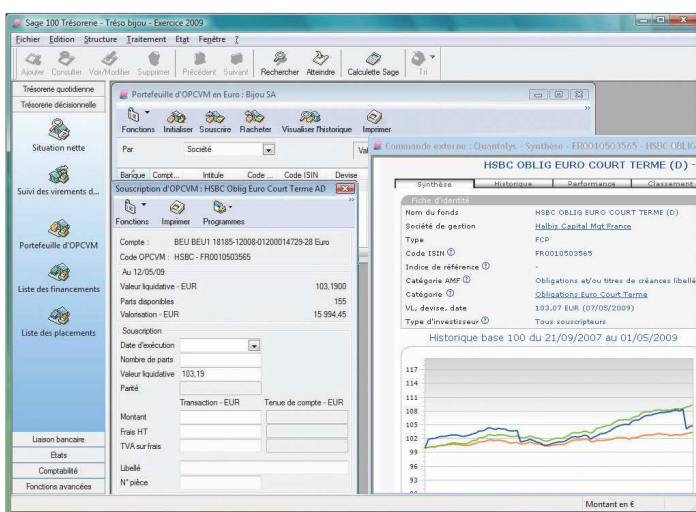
Sage 100 Trésorerie - Tréso bijou - Exercice 2009

Fichier Edition Structure Traitement Etat Fenêtre ?

Ajouter Consulter Voir/Modifier Supprimer Précédent Suivant Rechercher Atteindre Calculette Sage Tri

Trésorerie quotidienne
Trésorerie décisionnelle
Situation nette
Suivi des virements d...
Portefeuille d'OPCVM
Liste des financements
Liste des placements
Liaison bancaire
Etats
Comptabilité
Fonctions avancées

Portefeuille d'OPCVM en Euro : Bijou SA

Fonctions Initialiser Souscrire Racheter Visualiser l'historique Imprimer

Par Société Va

Banque Compt... Intitulé Code ... Code ISIN Devise

Souscription d'OPCVM : HSBC Oblig Euro Court Terme AD

Fonctions Imprimer Programmes

Compte : BEU BEU1 18185-12008-01200014729-28 Euro
Code OPCVM : HSBC - FR0010503565
Au 12/05/09
Valeur liquidative - EUR 103,1900
Parts disponibles 155
Valorisation - EUR 15 994,45
Souscription
Date d'exécution
Nombre de parts
Valeur liquidative 103,19
Parité
Transaction - EUR Tenue de compte - EUR
Montant
Frais HT
TVA sur frais
Libellé
N° pièce

Commande externe : Quantalys - Synthèse - FR0010503565 - HSBC OBLIG

HSBC OBLIG EURO COURT TERME (D) -

Synthèse Historique Performance Classement

Fiche d'identité
Nom du fonds HSBC OBLIG EURO COURT TERME (D)
Société de gestion Halbis Capital Mgt France
Type FCP
Code ISIN FR0010503565
Indice de référence -
Catégorie AMF Obligations et/ou titres de créances libellé
Catégorie Obligations Euro Court Terme
VL, devise, date 103,07 EUR (07/05/2009)
Type d'investisseur Tous souscripteurs

Historique base 100 du 21/09/2007 au 01/05/2009

117
114
111
108
105
102
99
96
93

Montant en €